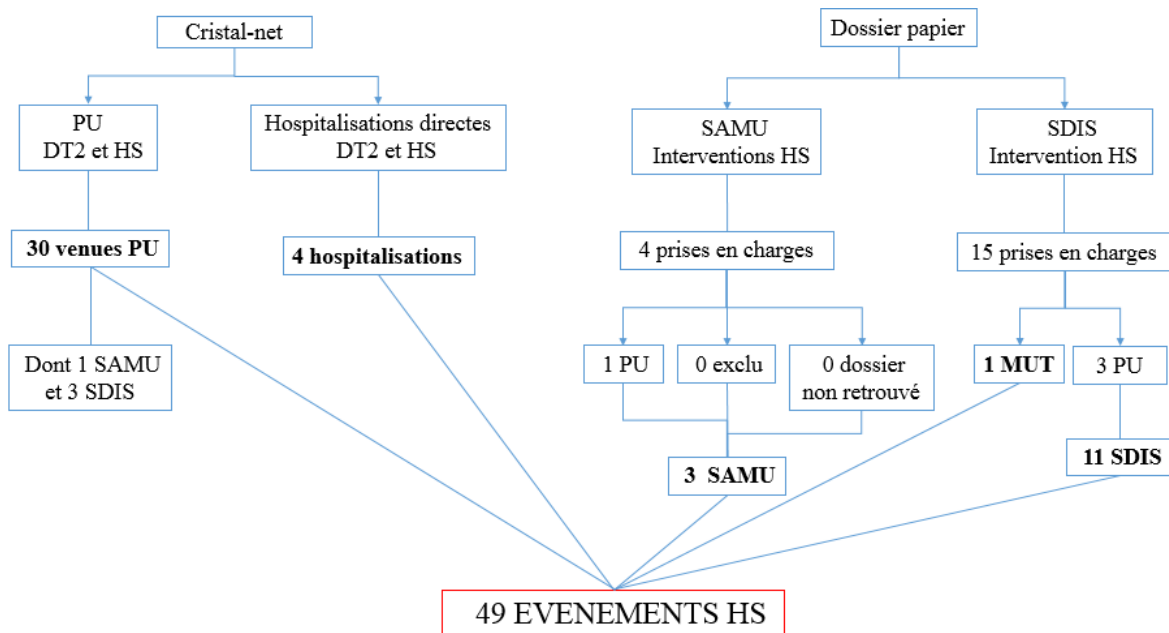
Cristal-net

PU
DT2 et HS

Hospitalisations directes
DT2 et HS

30 venues PU

4 hospitalisations

Dont 1 SAMU
et 3 SDIS

Dossier papier

SAMU
Interventions HS

SDIS
Intervention HS

4 prises en charges

15 prises en charges

1 PU

0 exclu

0 dossier
non retrouvé

1 MUT

3 PU

3 SAMU

11 SDIS

49 EVENEMENTS HS